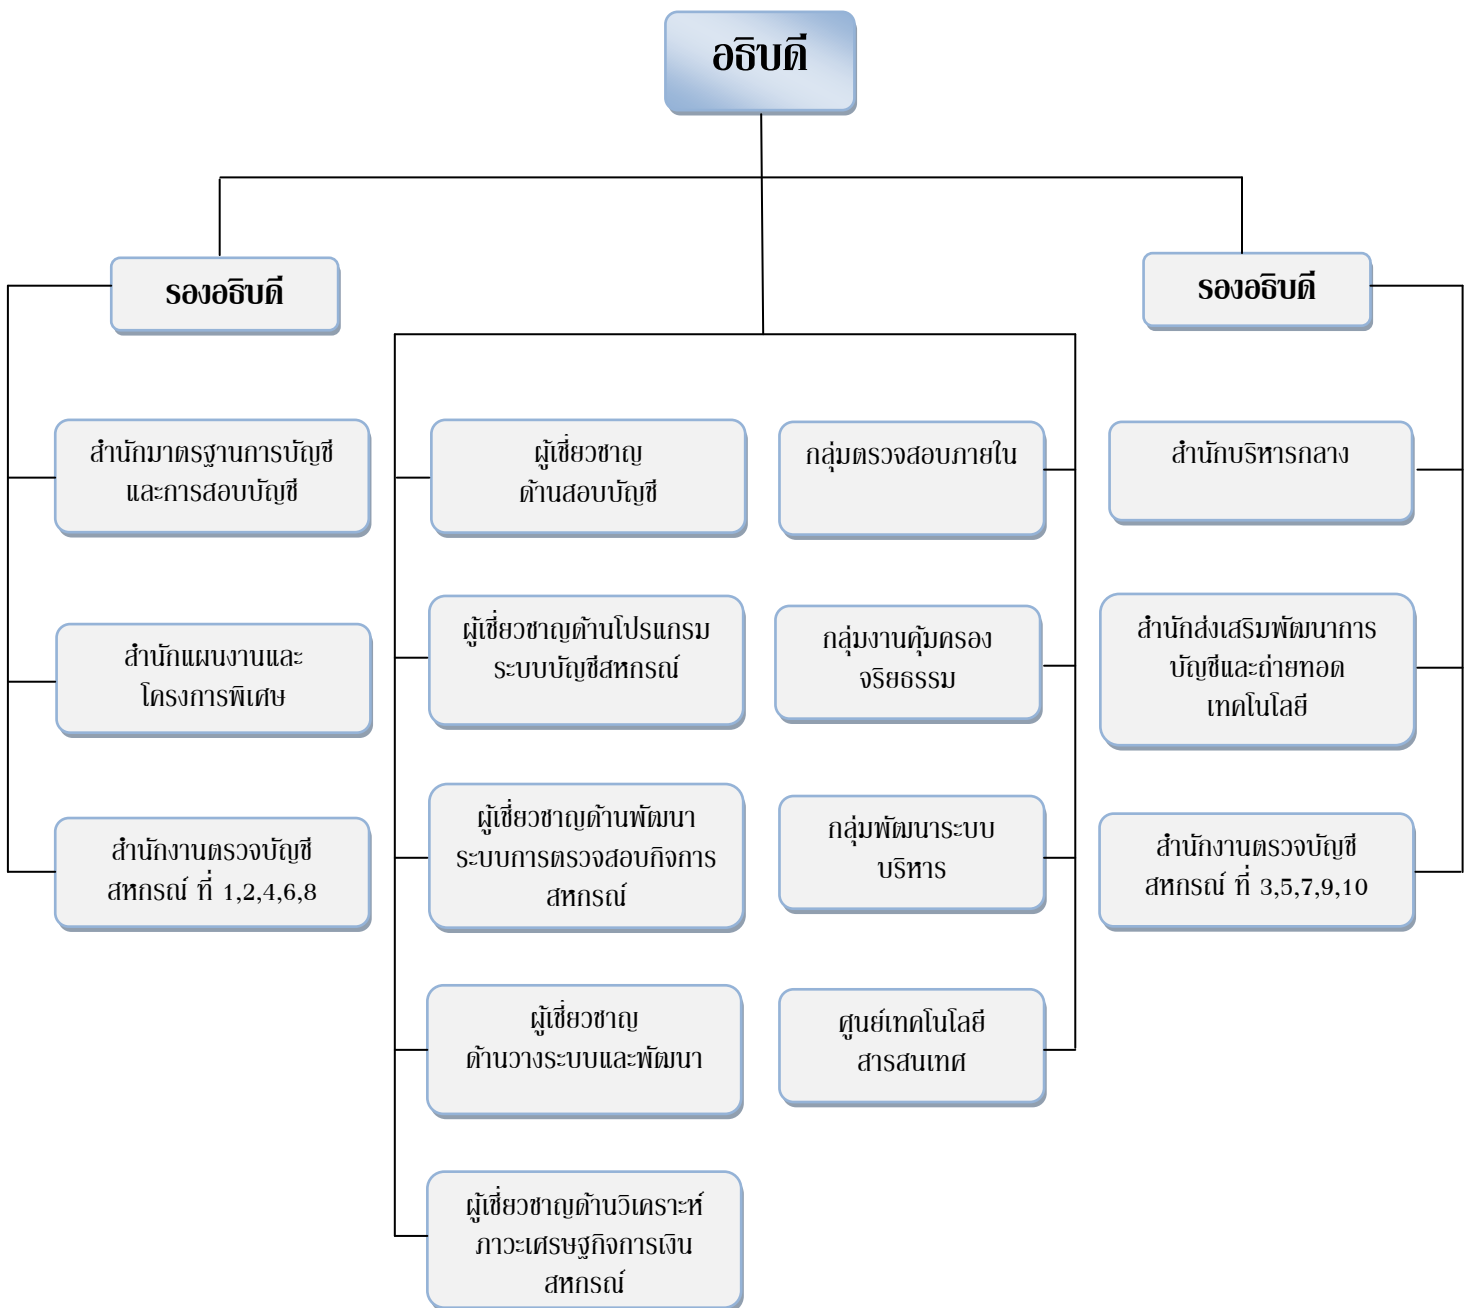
อธิบดี

รองอธิบดี

รองอธิบดี

สำนักมาตรฐานการบัญชีและการสอบบัญชี

สำนักแผนงานและโครงการพิเศษ

สำนักงานตรวจบัญชีสหกรณ์ ที่ 1,2,4,6,8

ผู้เชี่ยวชาญด้านสอบบัญชี

ผู้เชี่ยวชาญด้านโปรแกรมระบบบัญชีสหกรณ์

ผู้เชี่ยวชาญด้านพัฒนาระบบการตรวจสอบกิจการสหกรณ์

ผู้เชี่ยวชาญด้านวางระบบและพัฒนา

ผู้เชี่ยวชาญด้านวิเคราะห์ภาวะเศรษฐกิจการเงินสหกรณ์

กลุ่มตรวจสอบภายใน

กลุ่มงานคุ้มครองจริยธรรม

กลุ่มพัฒนาระบบบริหาร

ศูนย์เทคโนโลยีสารสนเทศ

สำนักบริหารกลาง

สำนักส่งเสริมพัฒนาการบัญชีและถ่ายทอดเทคโนโลยี

สำนักงานตรวจบัญชีสหกรณ์ ที่ 3,5,7,9,10